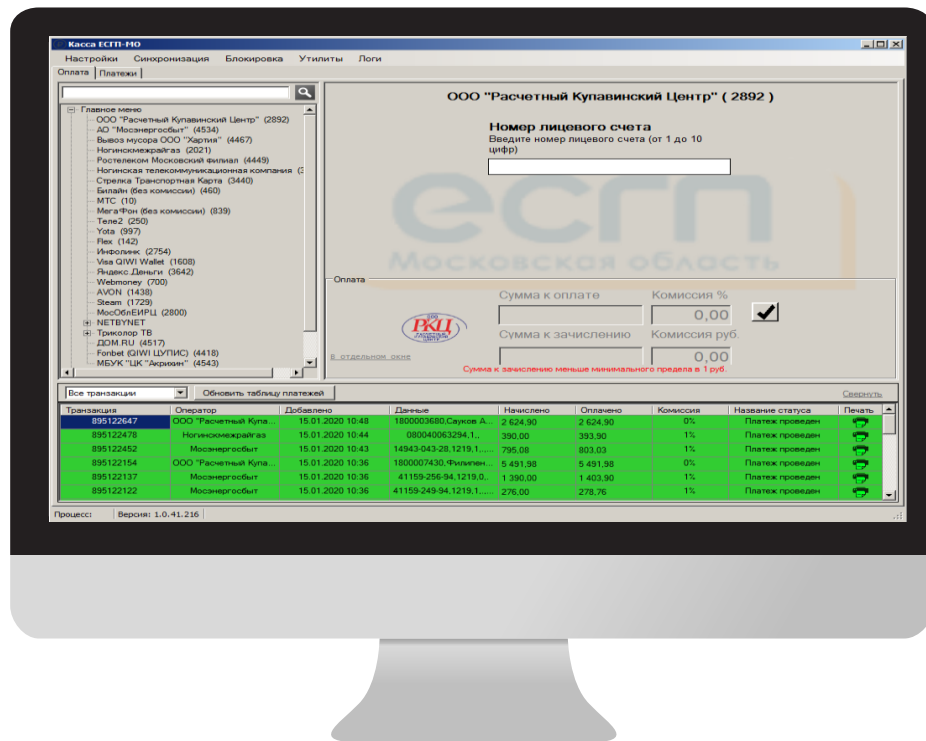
Касса ЕСГП-МО

Настройки Синхронизация Блокировка Утилиты Логи

Оплата Платежи

Главное меню
ООО "Расчетный Купавинский Центр" (2892)
АО "Мосэнергосбыт" (4534)
Вывоз мусора ООО "Хартия" (4467)
Ногинскмежрайгаз (2021)
Ростелеком Московский филиал (4449)
Ногинская телекоммуникационная компания (3
Стрелка Транспортная Карта (3440)
Билайн (без комиссии) (460)
МТС (10)
МегаФон (без комиссии) (839)
Теле2 (250)
Yota (997)
Flex (142)
Инфолинк (2754)
Visa QIWI Wallet (1608)
Яндекс.Деньги (3642)
Webmoney (700)
AVON (1438)
Steam (1729)
МосОблЕИРЦ (2800)
NETBYNET
Триколор ТВ
ДОМ.RU (4517)
Fonbet (QIWI ЦУПИС) (4418)
МБУК "ЦК "Акрихин" (4543)

ООО "Расчетный Купавинский Центр" ( 2892 )

Номер лицевого счета
Введите номер лицевого счета (от 1 до 10 цифр)

ЕСГП
Московская область

Оплата
Сумма к оплате
Комиссия %
0,00
Сумма к зачислению
Комиссия руб.
0,00
в отдельном окне
Сумма к зачислению меньше минимального предела в 1 руб.

Все транзакции
Обновить таблицу платежей
Свернуть

| Транзакция | Оператор | Добавлено | Данные | Начислено | Оплачено | Комиссия | Название статуса | Печать |
|---|---|---|---|---|---|---|---|---|
| 895122647 | ООО "Расчетный Купа... | 15.01.2020 10:48 | 1800003680,Сауков А... | 2 624,90 | 2 624,90 | 0% | Платеж проведен | |
| 895122478 | Ногинскмежрайгаз | 15.01.2020 10:44 | 080040063294,1,. | 390,00 | 393,90 | 1% | Платеж проведен | |
| 895122452 | Мосэнергосбыт | 15.01.2020 10:43 | 14943-043-28,1219,1..... | 795,08 | 803,03 | 1% | Платеж проведен | |
| 895122154 | ООО "Расчетный Купа... | 15.01.2020 10:36 | 1800007430,Филиппен... | 5 491,98 | 5 491,98 | 0% | Платеж проведен | |
| 895122137 | Мосэнергосбыт | 15.01.2020 10:36 | 41159-256-94,1219,0,. | 1 390,00 | 1 403,90 | 1% | Платеж проведен | |
| 895122122 | Мосэнергосбыт | 15.01.2020 10:36 | 41159-249-94,1219,1..... | 276,00 | 278,76 | 1% | Платеж проведен | |

Процесс: Версия: 1.0.41.216